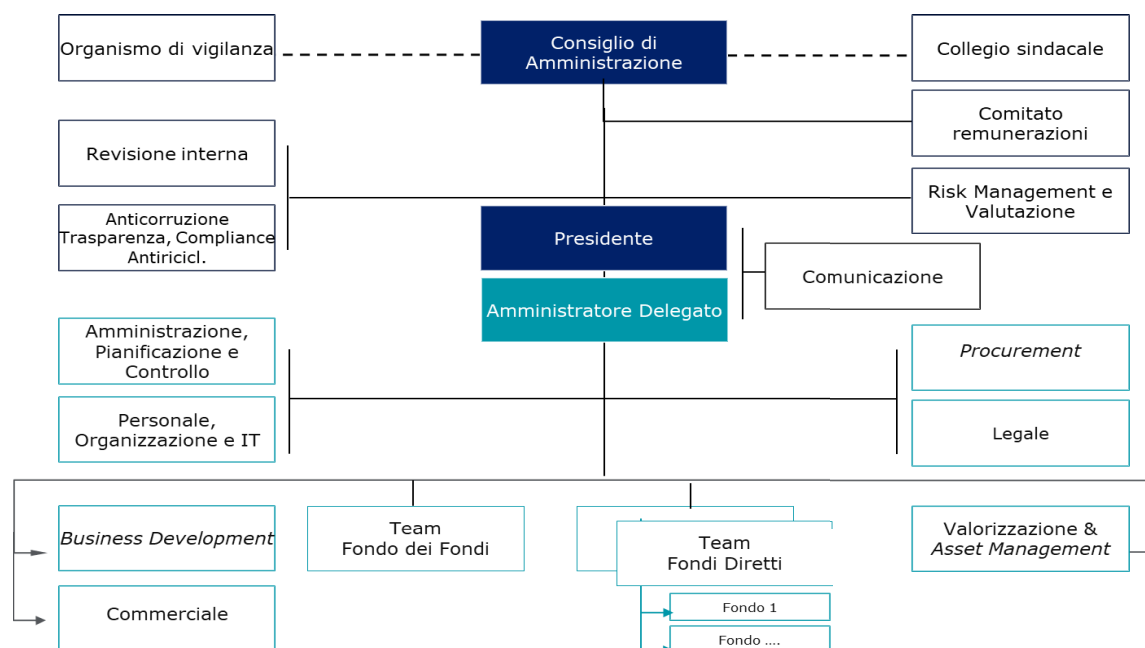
Organismo di vigilanza

Consiglio di Amministrazione

Collegio sindacale

Comitato remunerazioni

Revisione interna

Risk Management e Valutazione

Anticorruzione Trasparenza, Compliance Antiricicl.

Presidente

Comunicazione

Amministratore Delegato

Amministrazione, Pianificazione e Controllo

*Procurement*

Personale, Organizzazione e IT

Legale

*Business Development*

Team Fondo dei Fondi

Team Fondi Diretti

Valorizzazione & *Asset Management*

Commerciale

Fondo 1

Fondo ....